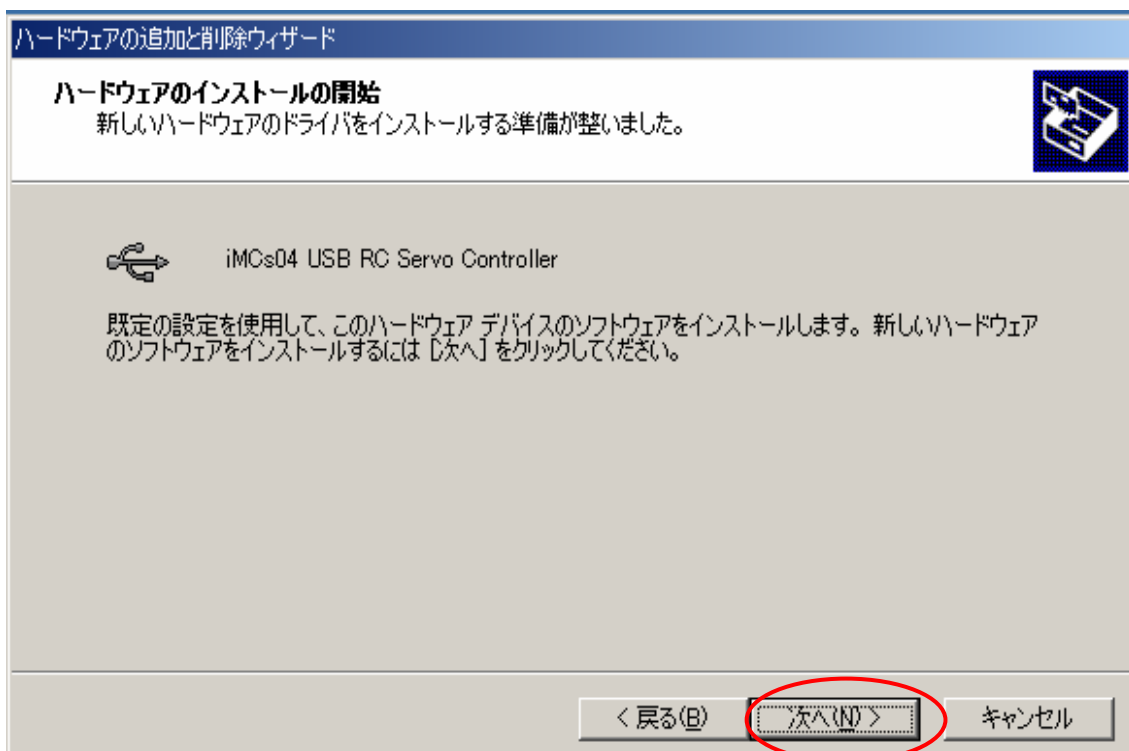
ハードウェアの追加と削除ウィザード

ハードウェアのインストールの開始
新しいハードウェアのドライバをインストールする準備が整いました。

iMCs04 USB RC Servo Controller

既定の設定を使用して、このハードウェア デバイスのソフトウェアをインストールします。新しいハードウェアのソフトウェアをインストールするには [次へ] をクリックしてください。

< 戻る(B)
次へ(N) >
キャンセル